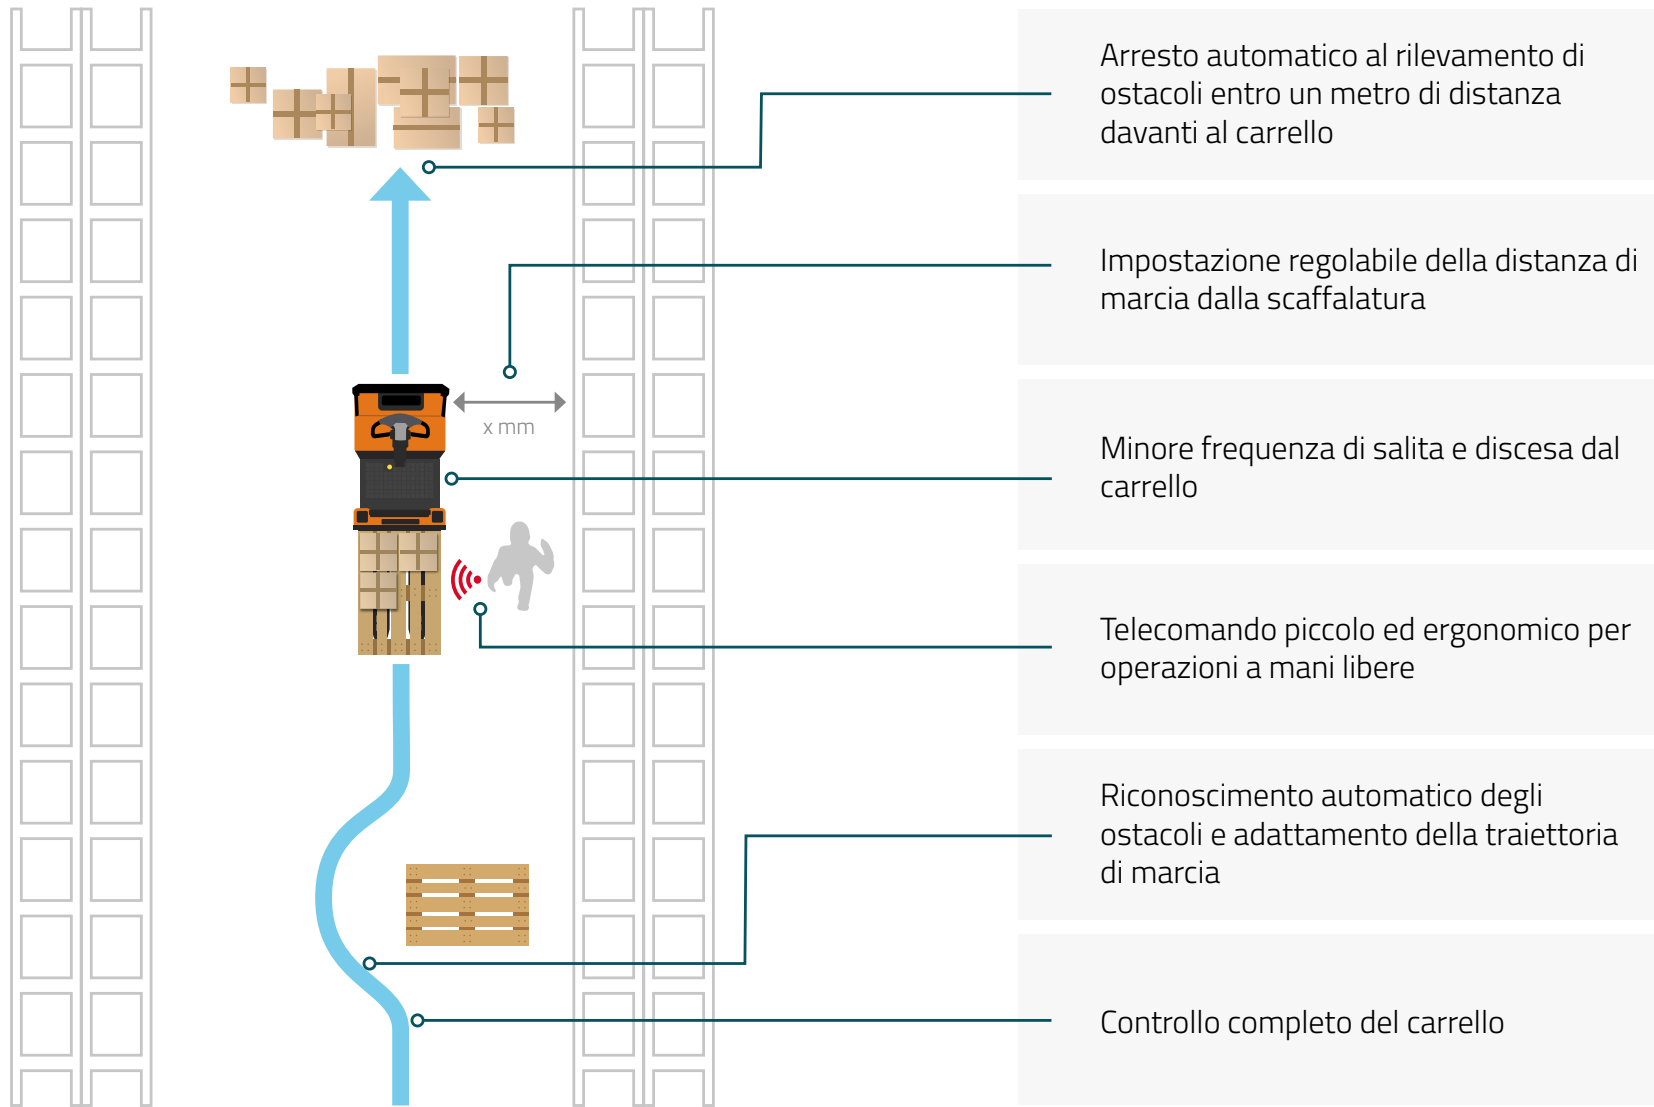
x mm

Arresto automatico al rilevamento di ostacoli entro un metro di distanza davanti al carrello

Impostazione regolabile della distanza di marcia dalla scaffalatura

Minore frequenza di salita e discesa dal carrello

Telecomando piccolo ed ergonomico per operazioni a mani libere

Riconoscimento automatico degli ostacoli e adattamento della traiettoria di marcia

Controllo completo del carrello